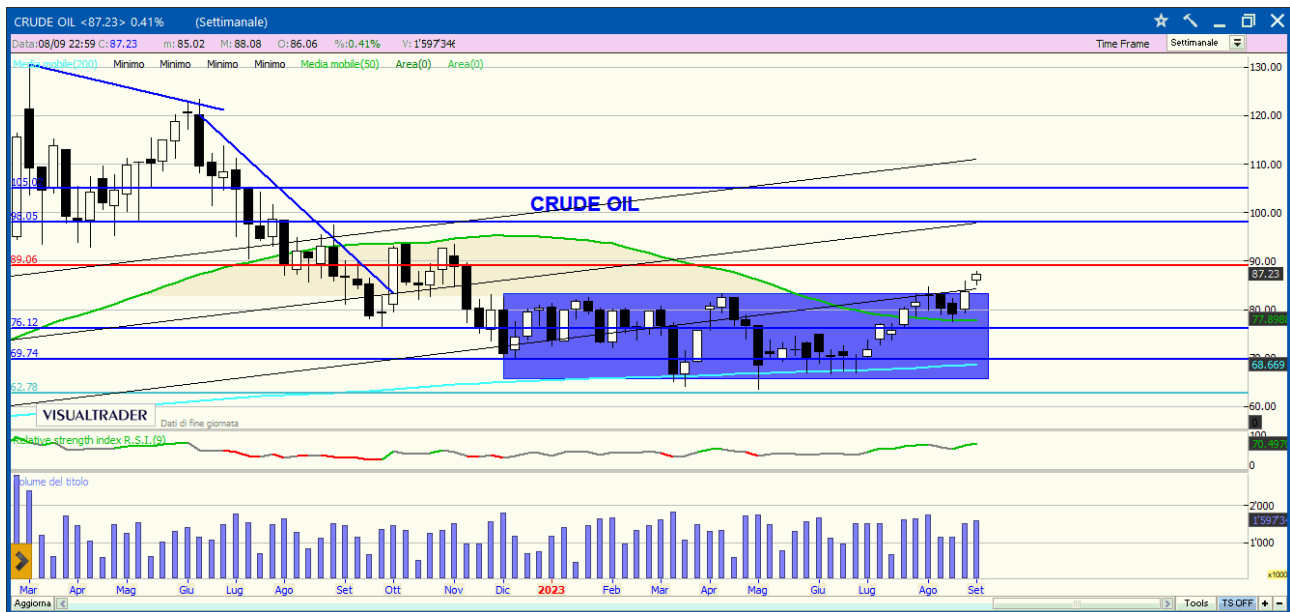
CRUDE OIL <87.23> 0.41% (Settimanale)

Data:08/09 22:59 C: 87.23 m: 85.02 M: 88.08 O: 86.06 %: 0.41% V: 1'597'34€

Time Frame Settimanale

Media mobile(200) Minimo Minimo Minimo Minimo Media mobile(50) Area(0) Area(0)

CRUDE OIL

105.00
98.05
89.06
76.12
69.74
62.78

130.00
120.00
110.00
100.00
90.00
87.23
80.00
77.898
70.00
68.669
60.00

VISUALTRADER
Dati di fine giornata

Relative strength index R.S.I.(9)
100
70.497
0

Volume del titolo
2'000
1'5973
1'000
x1000

Mar Apr Mag Giu Lug Ago Set Ott Nov Dic 2023 Feb Mar Apr Mag Giu Lug Ago Set

Aggiorna Tools TS OFF + −